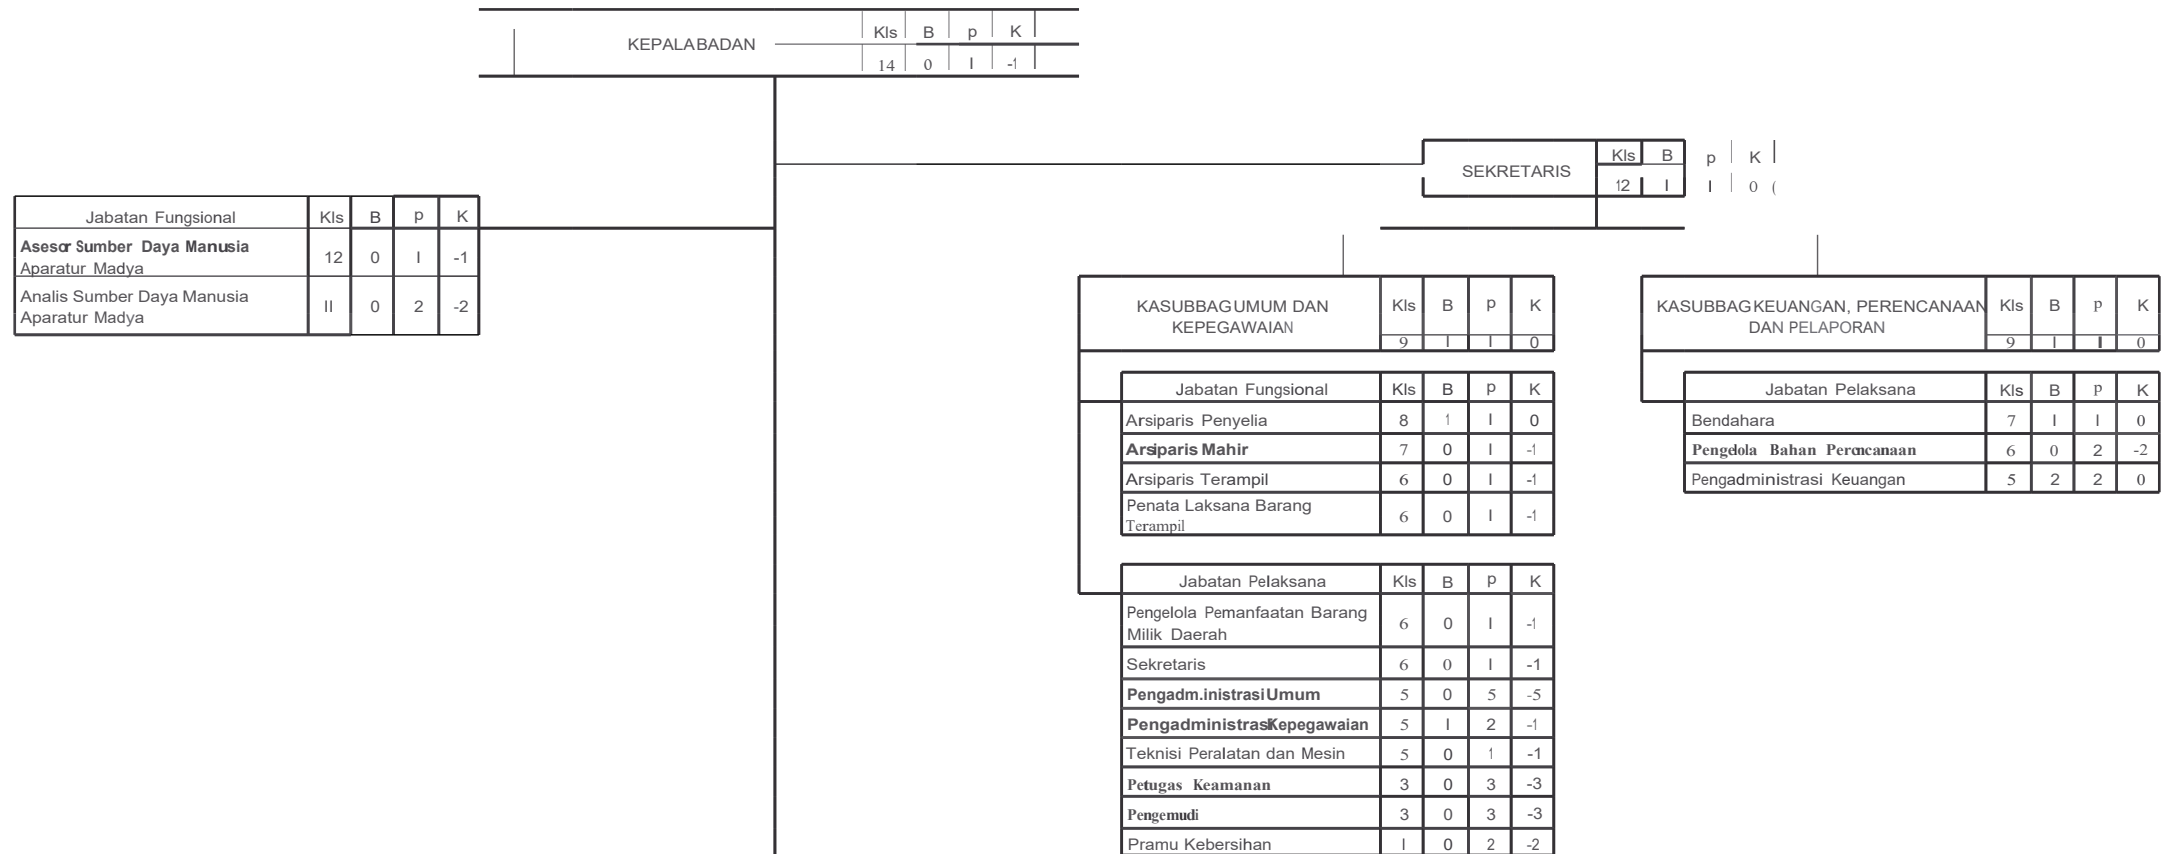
| KEPALABADAN | Kls | B | p | K |
|---|---|---|---|---|
| | 14 | 0 | I | -1 |

| SEKRETARIS | Kls | B | p | K |
|---|---|---|---|---|
| | 12 | I | I | 0 ( |

| Jabatan Fungsional | Kls | B | p | K |
|---|---|---|---|---|
| Asesor Sumber Daya Manusia Aparatur Madya | 12 | 0 | I | -1 |
| Analis Sumber Daya Manusia Aparatur Madya | II | 0 | 2 | -2 |

| KASUBBAG UMUM DAN KEPEGAWAIAN | Kls | B | p | K |
|---|---|---|---|---|
| | 9 | I | I | 0 |

| Jabatan Fungsional | Kls | B | p | K |
|---|---|---|---|---|
| Arsiparis Penyelia | 8 | 1 | I | 0 |
| Arsiparis Mahir | 7 | 0 | I | -1 |
| Arsiparis Terampil | 6 | 0 | I | -1 |
| Penata Laksana Barang Terampil | 6 | 0 | I | -1 |

| Jabatan Pelaksana | Kls | B | p | K |
|---|---|---|---|---|
| Pengelola Pemanfaatan Barang Milik Daerah | 6 | 0 | I | -1 |
| Sekretaris | 6 | 0 | I | -1 |
| Pengadm.inistrasi Umum | 5 | 0 | 5 | -5 |
| PengadministrasKepegawaian | 5 | I | 2 | -1 |
| Teknisi Peralatan dan Mesin | 5 | 0 | 1 | -1 |
| Petugas Keamanan | 3 | 0 | 3 | -3 |
| Pengemudi | 3 | 0 | 3 | -3 |
| Pramu Kebersihan | I | 0 | 2 | -2 |

| KASUBBAG KEUANGAN, PERENCANAAN DAN PELAPORAN | Kls | B | p | K |
|---|---|---|---|---|
| | 9 | I | I | 0 |

| Jabatan Pelaksana | Kls | B | p | K |
|---|---|---|---|---|
| Bendahara | 7 | I | I | 0 |
| Pengelola Bahan Perencanaan | 6 | 0 | 2 | -2 |
| Pengadministrasi Keuangan | 5 | 2 | 2 | 0 |